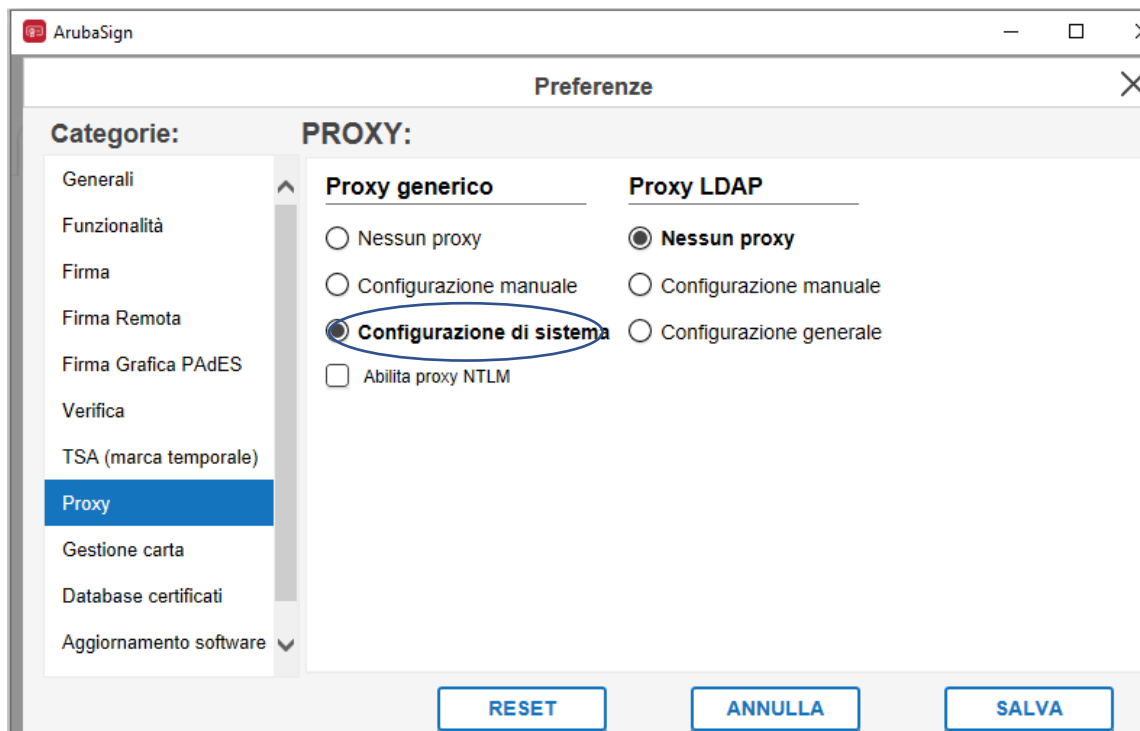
ArubaSign

Preferenze

Categorie:

Generali
Funzionalità
Firma
Firma Remota
Firma Grafica PAdES
Verifica
TSA (marca temporale)
Proxy
Gestione carta
Database certificati
Aggiornamento software

PROXY:

Proxy generico
Nessun proxy
Configurazione manuale
Configurazione di sistema
Abilita proxy NTLM

Proxy LDAP
Nessun proxy
Configurazione manuale
Configurazione generale

RESET
ANNULLA
SALVA